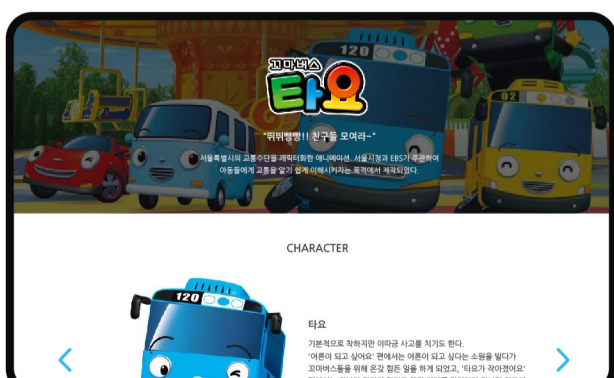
120

꼬마버스
타요

"뛰뛰빵빵!! 친구들 모여라~"

서울특별시의 교통수단을 캐릭터화한 애니메이션. 서울시청과 EBS가 주관하여 아동들에게 교통을 알기 쉽게 이해시키자는 목적에서 제작되었다.

02

CHARACTER

120

타요

기본적으로 착하지만 이따금 사고를 치기도 한다.
'어른이 되고 싶어요' 편에서는 어른이 되고 싶다는 소원을 빌다가 꼬마버스들을 위해 온갖 힘든 일을 하게 되었고, '타요가 작아졌어요' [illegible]